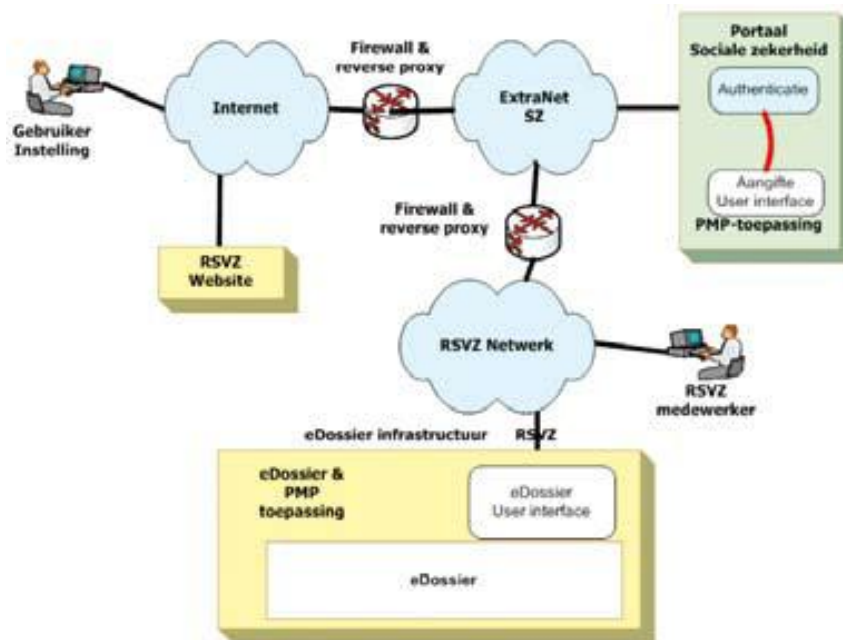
Firewall & reverse proxy

Portaal Sociale zekerheid

Internet

ExtraNet SZ

Authenticatie

Gebruiker Instelling

Aangifte User interface

PMP-toepassing

Firewall & reverse proxy

RSVZ Website

RSVZ Netwerk

RSVZ medewerker

eDossier infrastructuur RSVZ

eDossier & PMP toepassing

eDossier User interface

eDossier